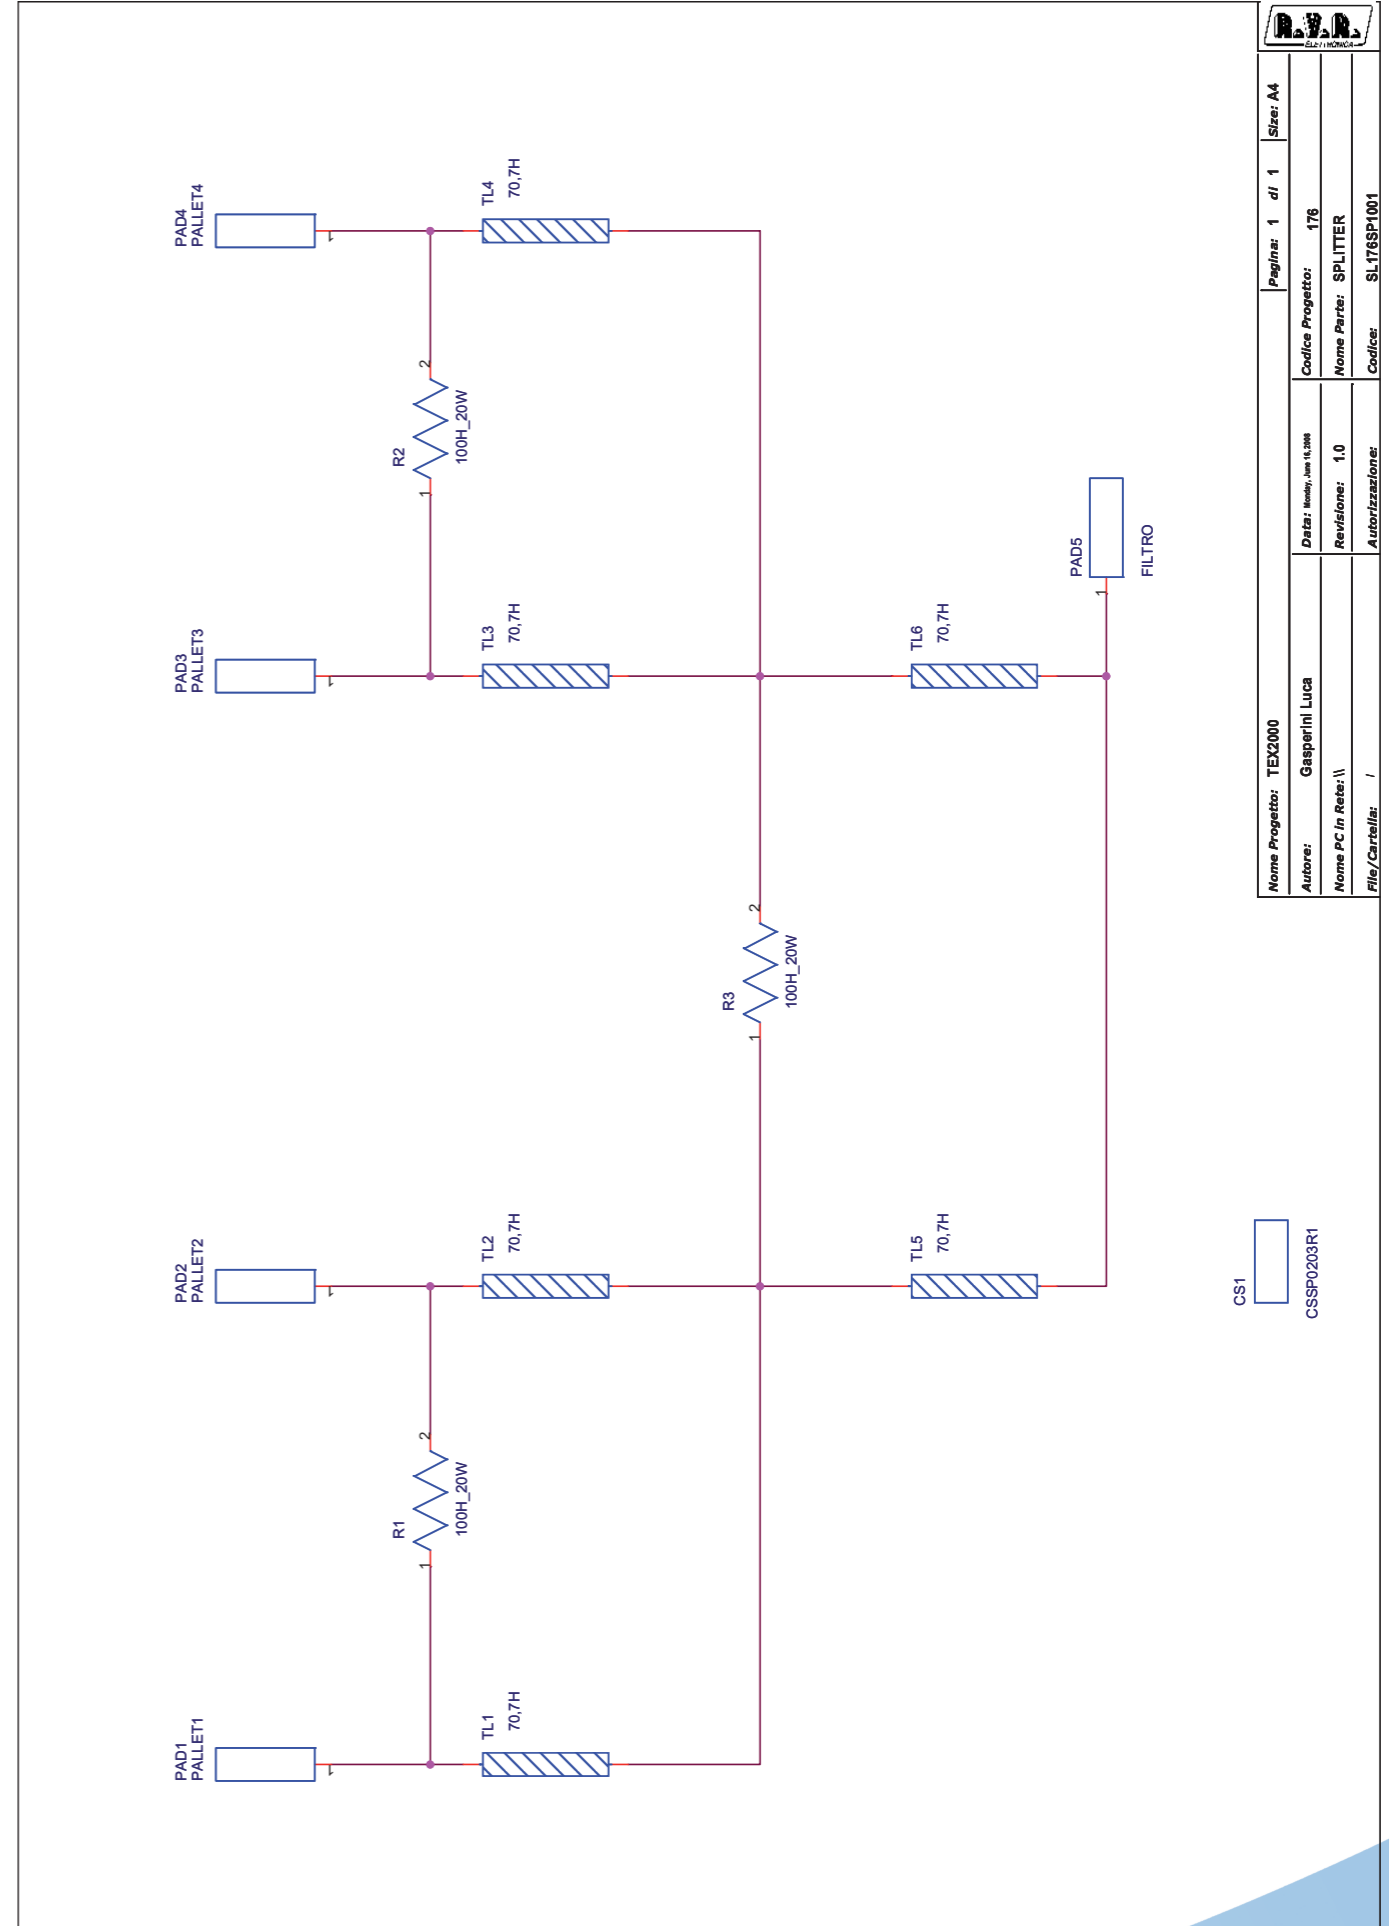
R.V.R.
ELETTRONICA

Size: A4
Pagina: 1 di 1
Codice Progetto: 176
Nome Parte: SPLITTER
Codice: SL176SP1001
Nome Progetto: TEX2000
Autore: Gasperini Luca
Data: Monday, June 16, 2008
Nome PC in Rete: \\
Revisione: 1.0
File/Cartella: /
Autorizzazione:

PAD4
PALLET4
1
TL4
70,7H
R2
100H_20W
2
1
PAD3
PALLET3
1
TL3
70,7H
TL6
70,7H
PAD5
1
FILTRO
R3
100H_20W
2
1
PAD2
PALLET2
1
TL2
70,7H
TL5
70,7H
R1
100H_20W
2
1
PAD1
PALLET1
1
TL1
70,7H
CS1
CSSP0203R1